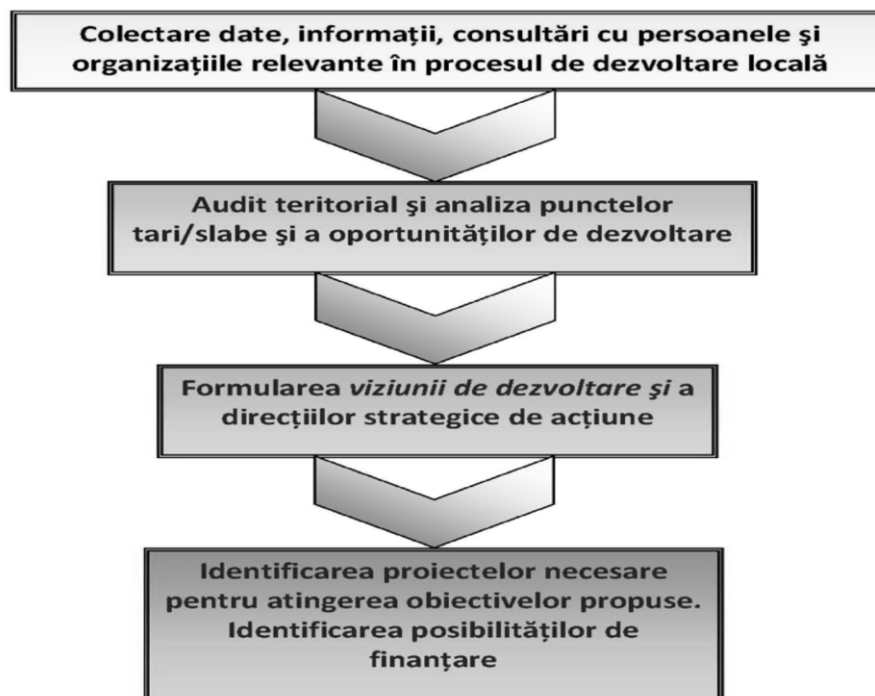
Colectare date, informații, consultări cu persoanele şi organizațiile relevante în procesul de dezvoltare locală

Audit teritorial şi analiza punctelor tari/slabe şi a oportunităților de dezvoltare

Formularea viziunii de dezvoltare şi a direcțiilor strategice de acțiune

Identificarea proiectelor necesare pentru atingerea obiectivelor propuse. Identificarea posibilităților de finanțare